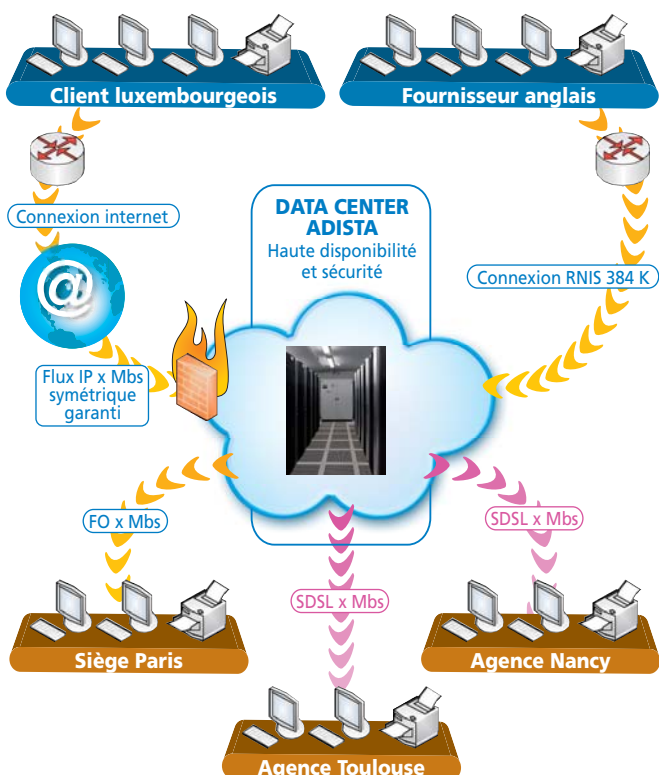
Client luxembourgeois

Fournisseur anglais

Connexion internet

DATA CENTER ADISTA
Haute disponibilité et sécurité

Connexion RNIS 384 K

@

Flux IP x Mbs symétrique garanti

FO x Mbs

SDSL x Mbs

SDSL x Mbs

Siège Paris

Agence Nancy

Agence Toulouse